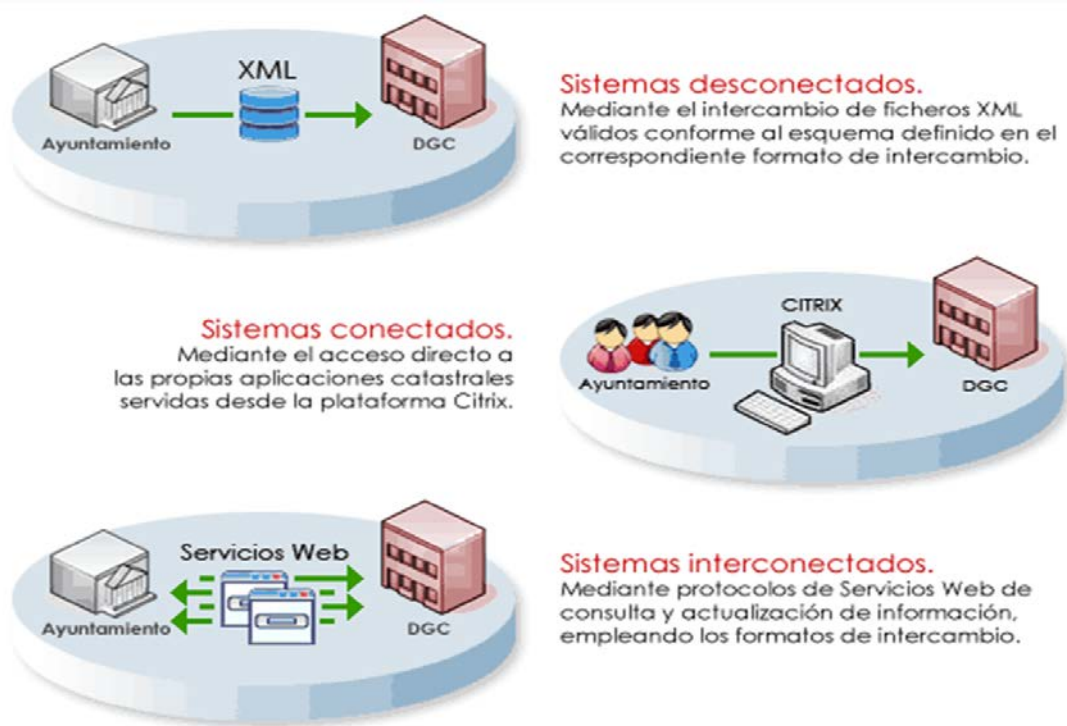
XML

Ayuntamiento

DGC

Sistemas desconectados.
Mediante el intercambio de ficheros XML válidos conforme al esquema definido en el correspondiente formato de intercambio.

Sistemas conectados.
Mediante el acceso directo a las propias aplicaciones catastrales servidas desde la plataforma Citrix.

CITRIX

Ayuntamiento

DGC

Servicios Web

Ayuntamiento

DGC

Sistemas interconectados.
Mediante protocolos de Servicios Web de consulta y actualización de información, empleando los formatos de intercambio.